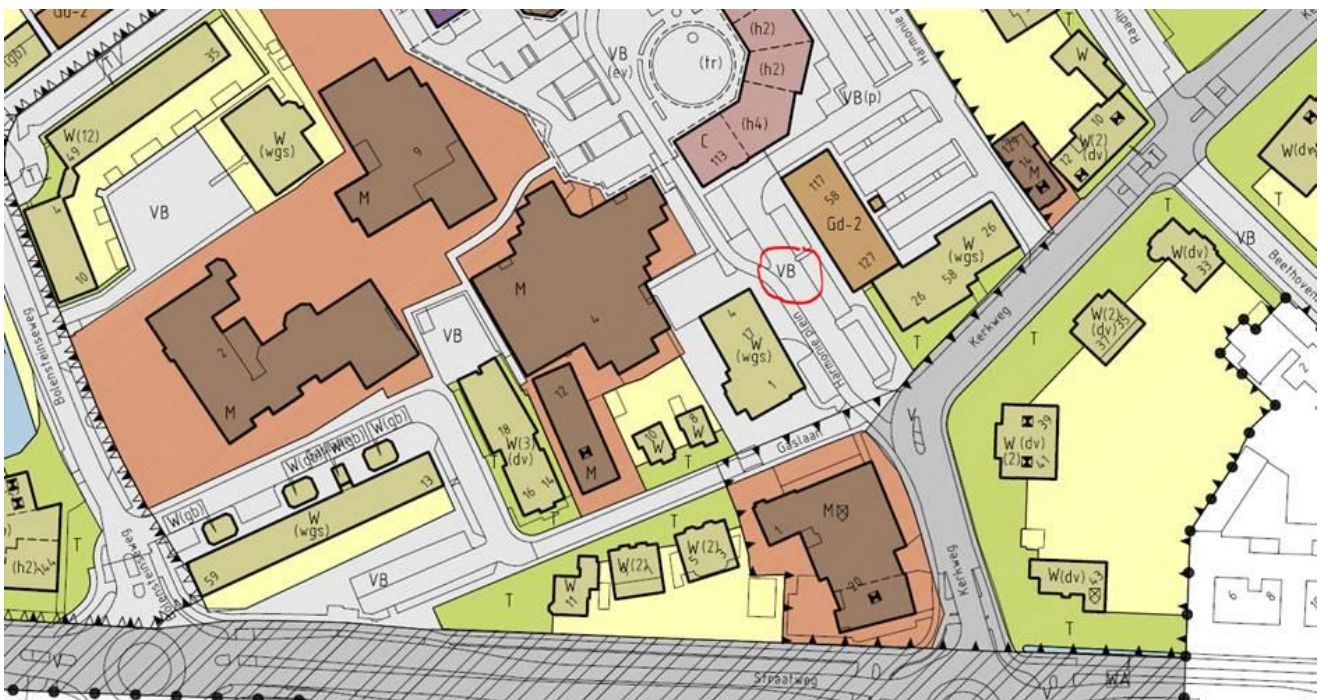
Gd-2
(gb)
35
W(12)
49
W
(wgs)
9
M
VB
(ev)
VB
(tr)
(h2)
(h2)
(h4)
C
113
Harmonie
VB(p)
Raadh
W
129
14
M
W(2)
(dv)
12
10
W(dv)
4
10
VB
2
M
M
4
117
58
Gd-2
127
VB
W
(wgs)
26
26
58
VB
Beethoven
W(dv)
33
Bolensteinseweg
VB
4
W
(wgs)
1
Harmonie plein
Kerkweg
W(2)
(dv)
37
35
W(gb)
W(gb)
W(gb)
W(gb)
W(gb)
13
W
(wgs)
59
18
W(3)
(dv)
16
14
12
M
10
W
8
W
T
Gaslaan
W (dv)
(2)
39
41
T
M
1
40
Kerkweg
W(2)
W(2)
W
11
T
(h2)
44
T
VB
T
W(dv)
43
6
8
Straatweg
T
T
T
T
T